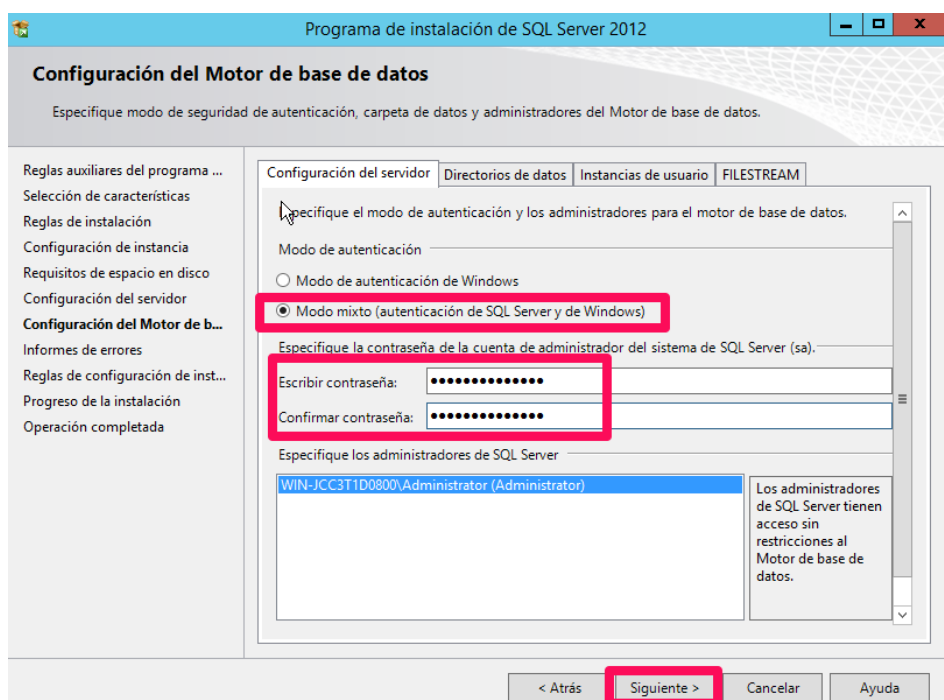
Programa de instalación de SQL Server 2012

Configuración del Motor de base de datos

Especifique modo de seguridad de autenticación, carpeta de datos y administradores del Motor de base de datos.

Reglas auxiliares del programa ...
Selección de características
Reglas de instalación
Configuración de instancia
Requisitos de espacio en disco
Configuración del servidor
Configuración del Motor de b...
Informes de errores
Reglas de configuración de inst...
Progreso de la instalación
Operación completada

Configuración del servidor | Directorios de datos | Instancias de usuario | FILESTREAM

Especifique el modo de autenticación y los administradores para el motor de base de datos.

Modo de autenticación

Modo de autenticación de Windows

Modo mixto (autenticación de SQL Server y de Windows)

Especifique la contraseña de la cuenta de administrador del sistema de SQL Server (sa).

Escribir contraseña: ••••••••••••••

Confirmar contraseña: ••••••••••••••

Especifique los administradores de SQL Server

WIN-JCC3T1D0800\Administrator (Administrator)

Los administradores de SQL Server tienen acceso sin restricciones al Motor de base de datos.

< Atrás | Siguiente > | Cancelar | Ayuda